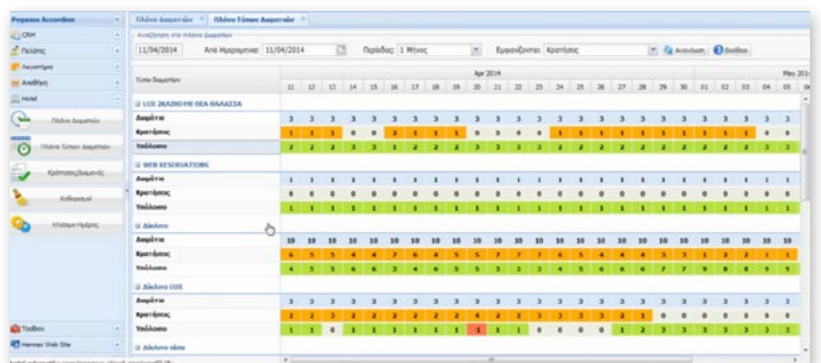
Pegasus Accordion

CRM

Πελάτες

Λογιστήριο

Αποθήκη

Hotel

Πλάνο Δωματίων

Πλάνο Τύπων Δωματίων

Κρατήσεις Δωματίων

Καθαρισμοί

Κλείσιμο Ημέρας

Toolbox

Hermes Web Site

Πλάνο Δωματίων | Πλάνο Τύπων Δωματίων

Αναζήτηση στο πλάνο δωματίων

11/04/2014 Από Ημερομηνία: 11/04/2014 Περίοδος: 1 Μήνας Εμφανίζονται: Κρατήσεις Ανανέωση Βοήθεια

| Τύποι Δωματίων | Apr 2014 | | | | | | | | | | | | | | | | | | | | | May 201 |
|---|---|---|---|---|---|---|---|---|---|---|---|---|---|---|---|---|---|---|---|---|---|---|
| | 11 | 12 | 13 | 14 | 15 | 16 | 17 | 18 | 19 | 20 | 21 | 22 | 23 | 24 | 25 | 26 | 27 | 28 | 29 | 30 | 01 | 02 |
| LUX ΣΚΑΣΙΟ ΜΕ ΘΕΑ ΠΑΛΑΙΣΙΑ | | | | | | | | | | | | | | | | | | | | | | |
| Διαθέσιμα | 3 | 3 | 3 | 3 | 3 | 3 | 3 | 3 | 3 | 3 | 3 | 3 | 3 | 3 | 3 | 3 | 3 | 3 | 3 | 3 | 3 | 3 |
| Κρατήσεις | 1 | 1 | 1 | 0 | 0 | 1 | 1 | 1 | 1 | 0 | 0 | 0 | 0 | 1 | 1 | 1 | 1 | 1 | 1 | 1 | 1 | 1 |
| Υπόλοιπο | 2 | 2 | 2 | 3 | 3 | 2 | 2 | 2 | 2 | 3 | 3 | 3 | 3 | 2 | 2 | 2 | 2 | 2 | 2 | 2 | 2 | 2 |
| WEB RESERVATIONS | | | | | | | | | | | | | | | | | | | | | | |
| Διαθέσιμα | 1 | 1 | 1 | 1 | 1 | 1 | 1 | 1 | 1 | 1 | 1 | 1 | 1 | 1 | 1 | 1 | 1 | 1 | 1 | 1 | 1 | 1 |
| Κρατήσεις | 0 | 0 | 0 | 0 | 0 | 0 | 0 | 0 | 0 | 0 | 0 | 0 | 0 | 0 | 0 | 0 | 0 | 0 | 0 | 0 | 0 | 0 |
| Υπόλοιπο | 1 | 1 | 1 | 1 | 1 | 1 | 1 | 1 | 1 | 1 | 1 | 1 | 1 | 1 | 1 | 1 | 1 | 1 | 1 | 1 | 1 | 1 |
| Δίκλινο | | | | | | | | | | | | | | | | | | | | | | |
| Διαθέσιμα | 10 | 10 | 10 | 10 | 10 | 10 | 10 | 10 | 10 | 10 | 10 | 10 | 10 | 10 | 10 | 10 | 10 | 10 | 10 | 10 | 10 | 10 |
| Κρατήσεις | 6 | 5 | 5 | 4 | 4 | 7 | 6 | 4 | 5 | 5 | 7 | 7 | 7 | 6 | 5 | 4 | 4 | 4 | 3 | 3 | 1 | 2 |
| Υπόλοιπο | 4 | 5 | 5 | 6 | 6 | 3 | 4 | 6 | 5 | 5 | 3 | 3 | 3 | 4 | 5 | 6 | 6 | 6 | 7 | 7 | 9 | 8 |
| Δίκλινο LUX | | | | | | | | | | | | | | | | | | | | | | |
| Διαθέσιμα | 3 | 3 | 3 | 3 | 3 | 3 | 3 | 3 | 3 | 3 | 3 | 3 | 3 | 3 | 3 | 3 | 3 | 3 | 3 | 3 | 3 | 3 |
| Κρατήσεις | 2 | 2 | 3 | 2 | 2 | 2 | 2 | 2 | 2 | 2 | 4 | 2 | 2 | 3 | 3 | 3 | 3 | 2 | 0 | 0 | 0 | 0 |
| Υπόλοιπο | 1 | 1 | 0 | 1 | 1 | 1 | 1 | 1 | 1 | 1 | -1 | 1 | 1 | 0 | 0 | 0 | 0 | 1 | 3 | 3 | 3 | 3 |
| Δίκλινο θέα | | | | | | | | | | | | | | | | | | | | | | |